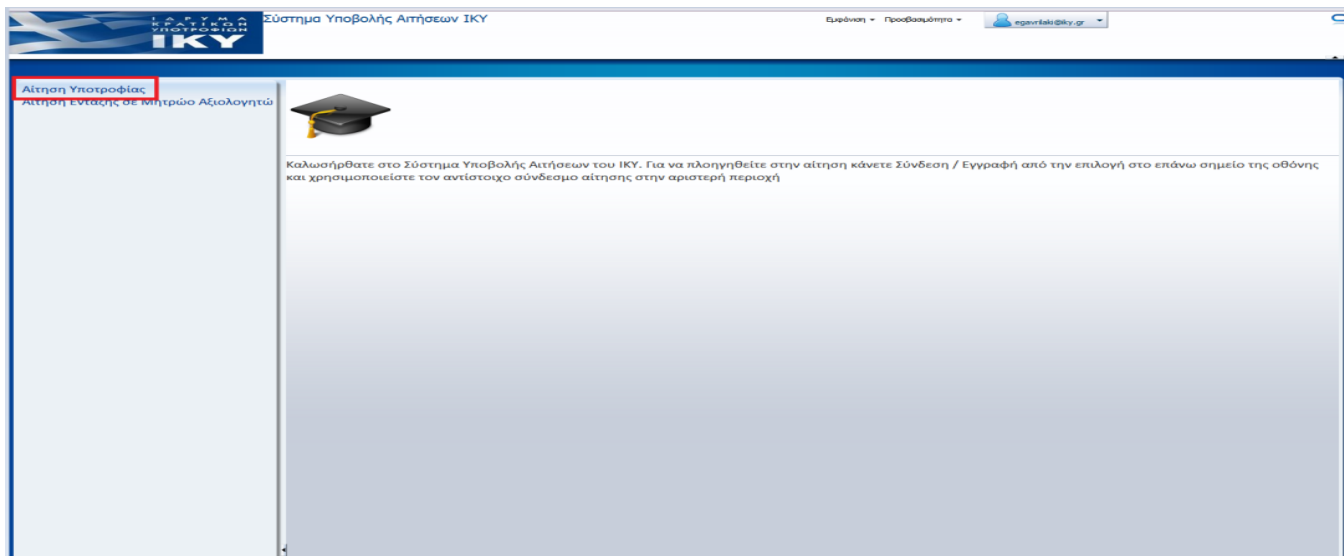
ΙΔΡΥΜΑ ΚΡΑΤΙΚΩΝ ΥΠΟΤΡΟΦΙΩΝ
IKY

Σύστημα Υποβολής Αιτήσεων ΙΚΥ

Εμφάνιση ▾ Προσβασιμότητα ▾ egavriilaki@iky.gr ▾

Αίτηση Υποτροφίας
Αίτηση Ένταξης σε Μητρώο Αξιολογητώ

Καλωσήρθατε στο Σύστημα Υποβολής Αιτήσεων του ΙΚΥ. Για να πλοηγηθείτε στην αίτηση κάνετε Σύνδεση / Εγγραφή από την επιλογή στο επάνω σημείο της οθόνης και χρησιμοποιείστε τον αντίστοιχο σύνδεσμο αίτησης στην αριστερή περιοχή